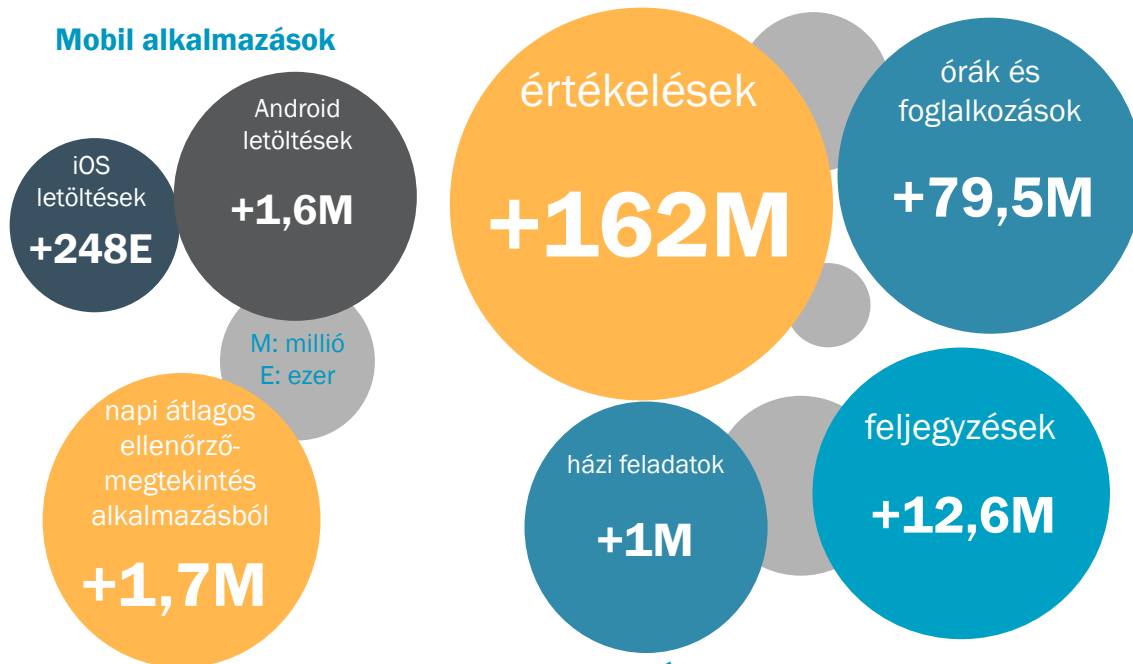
Mobil alkalmazások

iOS letöltések
+248E

Android letöltések
+1,6M

M: millió
E: ezer

napi átlagos ellenőrző-megtekintés alkalmazásból
+1,7M

értékelések
+162M

órák és foglalkozások
+79,5M

házi feladatok
+1M

feljegyzések
+12,6M